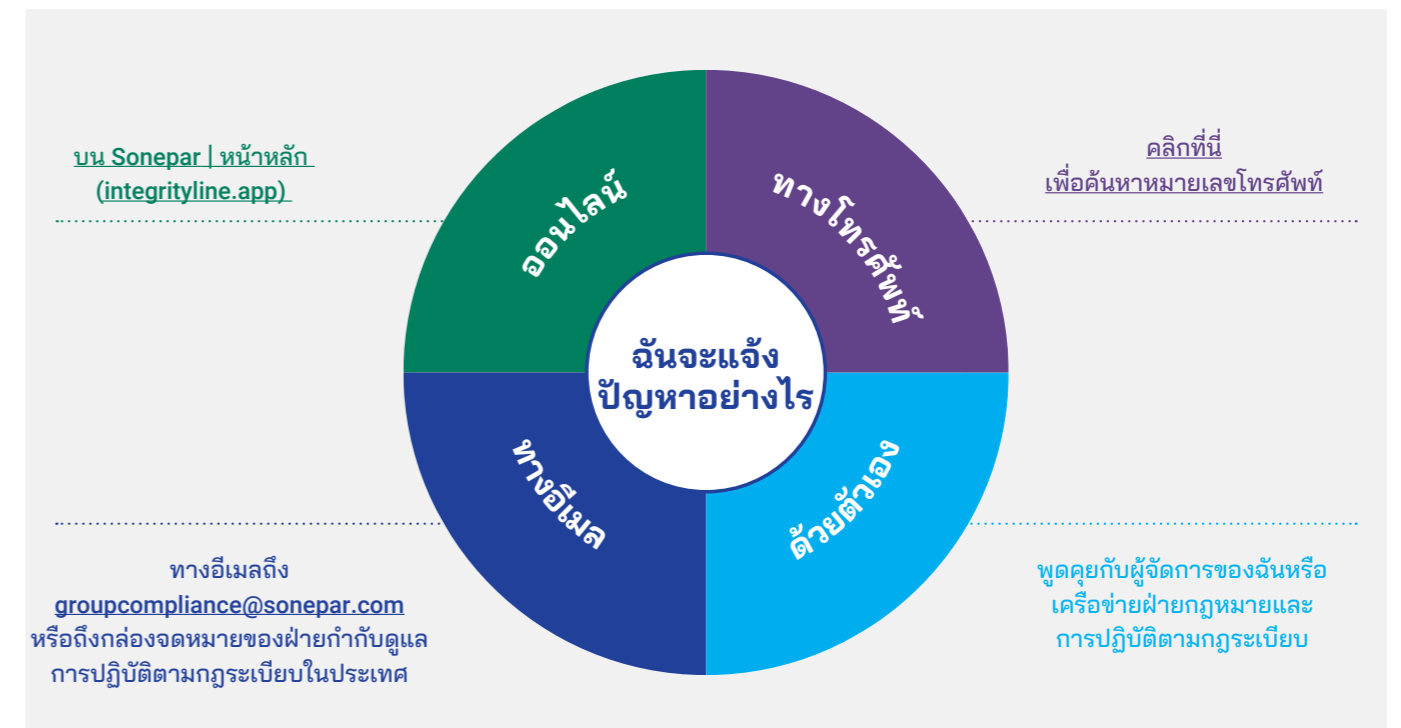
บน Sonepar | หน้าหลัก (integrityline.app)

ออนไลน์

ทางโทรศัพท์

คลิกที่นี่ เพื่อค้นหาหมายเลขโทรศัพท์

ฉันจะแจ้งปัญหาอย่างไร

ทางอีเมล

ด้วยตัวเอง

ทางอีเมลถึง groupcompliance@sonepar.com หรือถึงกล่องจดหมายของฝ่ายกำกับดูแลการปฏิบัติตามกฎระเบียบในประเทศ

พูดคุยกับผู้จัดการของฉันหรือเครือข่ายฝ่ายกฎหมายและการปฏิบัติตามกฎระเบียบ